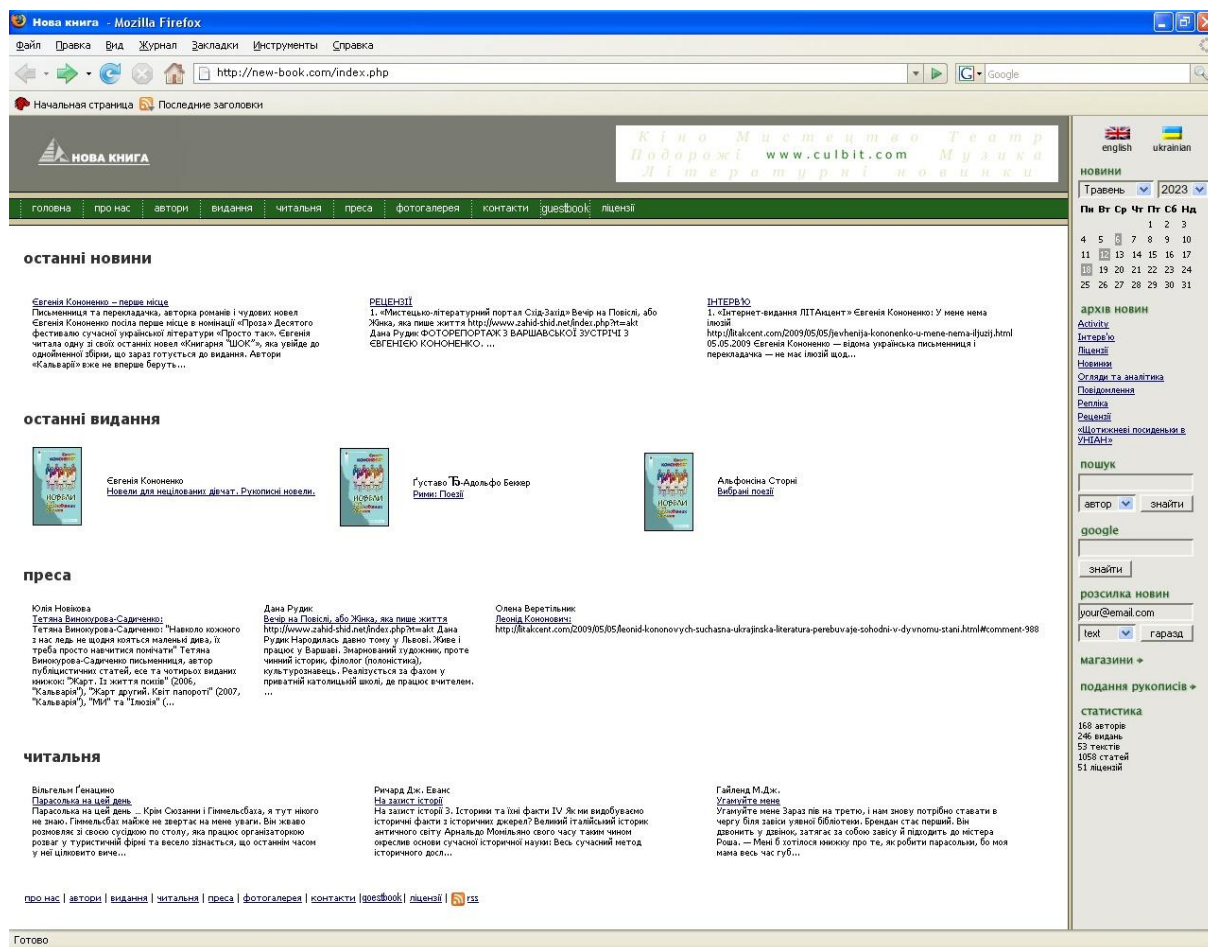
Нова книга - Mozilla Firefox

Файл Правка Вид Журнал Закладки Инструменты Справка

http://new-book.com/index.php

Google

Начальная страница Последние заголовки

НОВА КНИГА

Кіно Мистецтво Театр Подорожі www.culbit.com Музика Літературні новинки

english ukrainian

головна | про нас | автори | видання | читальня | преса | фотогалерея | контакти | guestbook | ліцензії

новини

Травень 2023

| Пн | Вт | Ср | Чт | Пт | Сб | Нд |
|---|---|---|---|---|---|---|
| | | | | 1 | 2 | 3 |
| 4 | 5 | 6 | 7 | 8 | 9 | 10 |
| 11 | 12 | 13 | 14 | 15 | 16 | 17 |
| 18 | 19 | 20 | 21 | 22 | 23 | 24 |
| 25 | 26 | 27 | 28 | 29 | 30 | 31 |

архів новин
Activity
Інтерв'ю
Ліцензії
Новини
Огляди та аналітика
Повідомлення
Репліка
Рецензії
«Щотижневі посиденьки в УНІАН»

пошук
автор знайти

google
знайти

розсилка новин
your@email.com
text гаразд

магазини +

подання рукописів +

статистика
168 авторів
246 видань
53 текстів
1058 статей
51 ліцензій

останні новини

Євгенія Кононенко – перше місце
Письменниця та перекладачка, авторка романів і чудових новел Євгенія Кононенко посіла перше місце в номінації «Проза» Десятого фестивалю сучасної української літератури «Просто так». Євгенія читала одну зі своїх останніх новел «Книгарня "ШОК"», яка увійде до однойменної збірки, що зараз готується до видання. Автори «Кальварії» вже не вперше беруть...

РЕЦЕНЗІЇ
1. «Мистецько-літературний портал Схід-Захід» Вечір на Повіслі, або Жінка, яка пише життя http://www.zahid-shid.net/index.php?t=akt Дана Рудик ФОТОРЕПОРТАЖ З ВАРШАВСЬКОЇ ЗУСТРІЧІ З ЄВГЕНІЄЮ КОНОНЕНКО. ...

ІНТЕРВ'Ю
1. «Інтернет-видання ЛІТАкцент» Євгенія Кононенко: У мене нема ілюзій http://litakcent.com/2009/05/05/jevhenija-kononenko-u-mene-nema-iljuzij.html 05.05.2009 Євгенія Кононенко — відома українська письменниця і перекладачка — не має ілюзій щод...

останні видання

Євгенія Кононенко
Новели для нецілованих дівчат. Рукописні новели.

Ґуставо Адольфо Беккер
Рими: Поезії

Альфонсіна Сторні
Вибрані поезії

преса

Юлія Новікова
Тетяна Винокурова-Садиченко:
Тетяна Винокурова-Садиченко: "Навколо кожного з нас ледь не щодня кояться маленькі дива, їх треба просто навчитися помічати" Тетяна Винокурова-Садиченко письменниця, автор публіцистичних статей, есе та чотирьох виданих книжок: "Жарт. Із життя псизів" (2006, "Кальварія"), "Жарт другий. Квіт папороті" (2007, "Кальварія"), "МИ" та "Ілюзія" (...

Дана Рудик
Вечір на Повіслі, або Жінка, яка пише життя
http://www.zahid-shid.net/index.php?t=akt Дана Рудик Народилась давно тому у Львові. Живе і працює у Варшаві. Знаменований художник, проте чинний історик, філолог (полоністика), культурознавець. Реалізується за фахом у приватній католицькій школі, де працює вчителем. ...

Олена Веретільник
Леонід Кононович:
http://litakcent.com/2009/05/05/leonid-kononovych-suchasna-ukrajinska-literatura-perebuvaje-sohodni-v-dyvnomu-stani.html#comment-988

читальня

Вільгельм Ґенацино
Парасолька на цей день
Парасолька на цей день ...Крім Сюзанни і Гіммельсбаха, я тут нікого не знаю. Гіммельсбах майже не звертає на мене уваги. Він жваво розмовляє зі своєю сусідкою по столу, яка працює організаторкою розваг у туристичній фірмі та весело зізнається, що останнім часом у неї цілковито вище...

Ричард Дж. Еванс
На захист історії
На захист історії 3. Історики та їхні факти IV Як ми видобуваємо історичні факти з історичних джерел? Великий італійський історик античного світу Арнальдо Момільяно свого часу таким чином окреслив основи сучасної історичної науки: Весь сучасний метод історичного досл...

Гайленд М.Дж.
Угамуйте мене
Угамуйте мене Зараз пів на третю, і нам знову потрібно ставати в чергу біля завіси уявної бібліотеки. Брендан стає перший. Він дзвонить у дзвінок, затягає за собою завісу й підходить до містера Роша. — Мені б хотілося книжку про те, як робити парасольки, бо моя мама весь час губ...

про нас | автори | видання | читальня | преса | фотогалерея | контакти | guestbook | ліцензії | rss

Готово